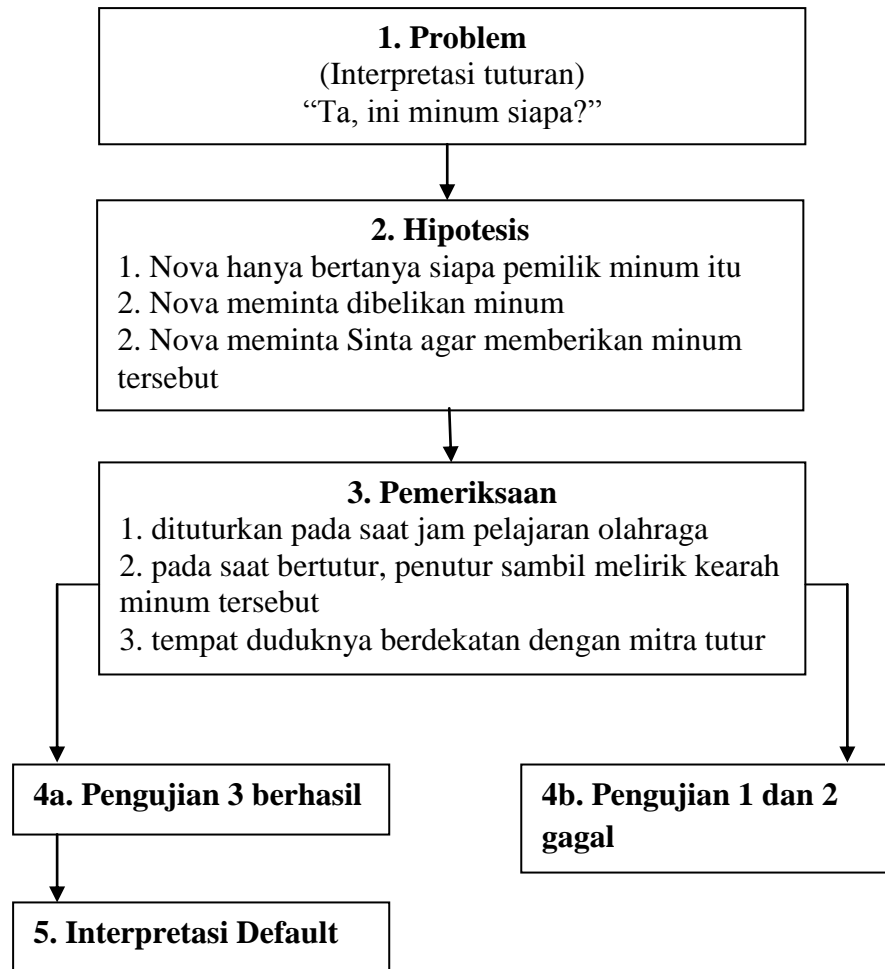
1. Problem
(Interpretasi tuturan)
“Ta, ini minum siapa?”

2. Hipotesis
1. Nova hanya bertanya siapa pemilik minum itu
2. Nova meminta dibelikan minum
2. Nova meminta Sinta agar memberikan minum tersebut

3. Pemeriksaan
1. dituturkan pada saat jam pelajaran olahraga
2. pada saat bertutur, penutur sambil melirik kearah minum tersebut
3. tempat duduknya berdekatan dengan mitra tutur

4a. Pengujian 3 berhasil

4b. Pengujian 1 dan 2 gagal

5. Interpretasi Default